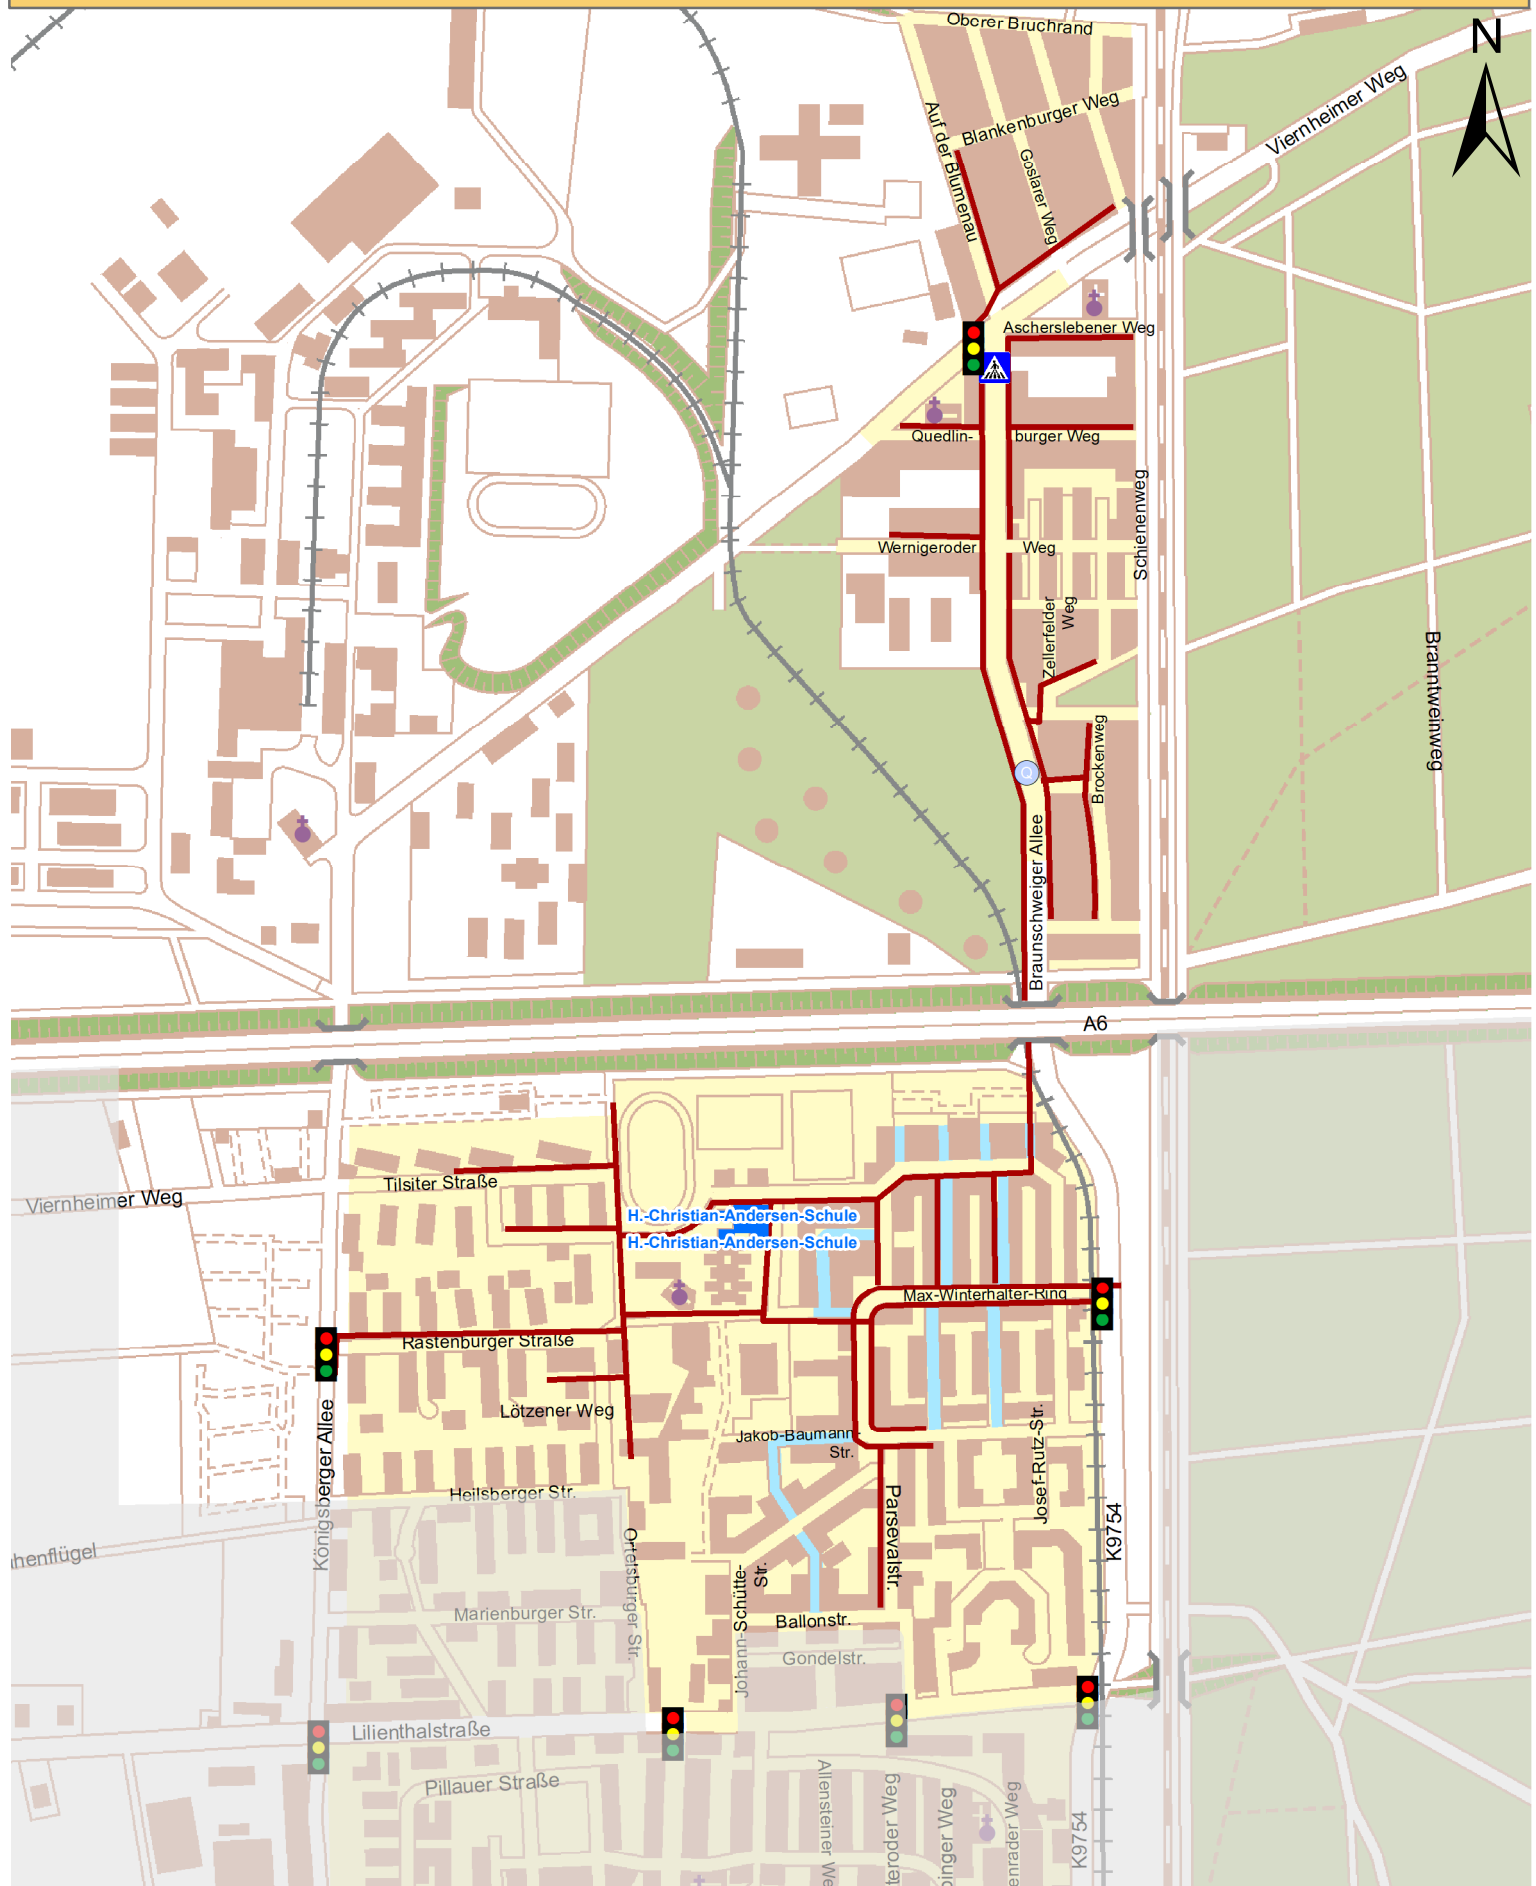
N

Oberer Bruchrand
Blankenburger Weg
Auf der Blumenau
Goslarer Weg
Viernheimer Weg
Aschersleben­er Weg
Quedlin-
burger Weg
Wernigeroder
Weg
Schienenweg
Zellerfelder Weg
Brockenweg
Branntweinweg
Braunschweiger Allee
A6
Tilsiter Straße
Viernheimer Weg
H.-Christian-Andersen-Schule
H.-Christian-Andersen-Schule
Max-Winterhalter-Ring
Rastenburger Straße
Lötzener Weg
Jakob-Baumann-Str.
Heilsberger Str.
Königsberger Allee
Ortelsburger Str.
Parsevalstr.
Josef-Rutz-Str.
K9754
ihenflügel
Marienburger Str.
Johann-Schütte-Str.
Ballonstr.
Gondelstr.
Lilienthalstraße
Pillauer Straße
Allensteiner We
teroder Weg
pinger Weg
enrader Weg
K9754